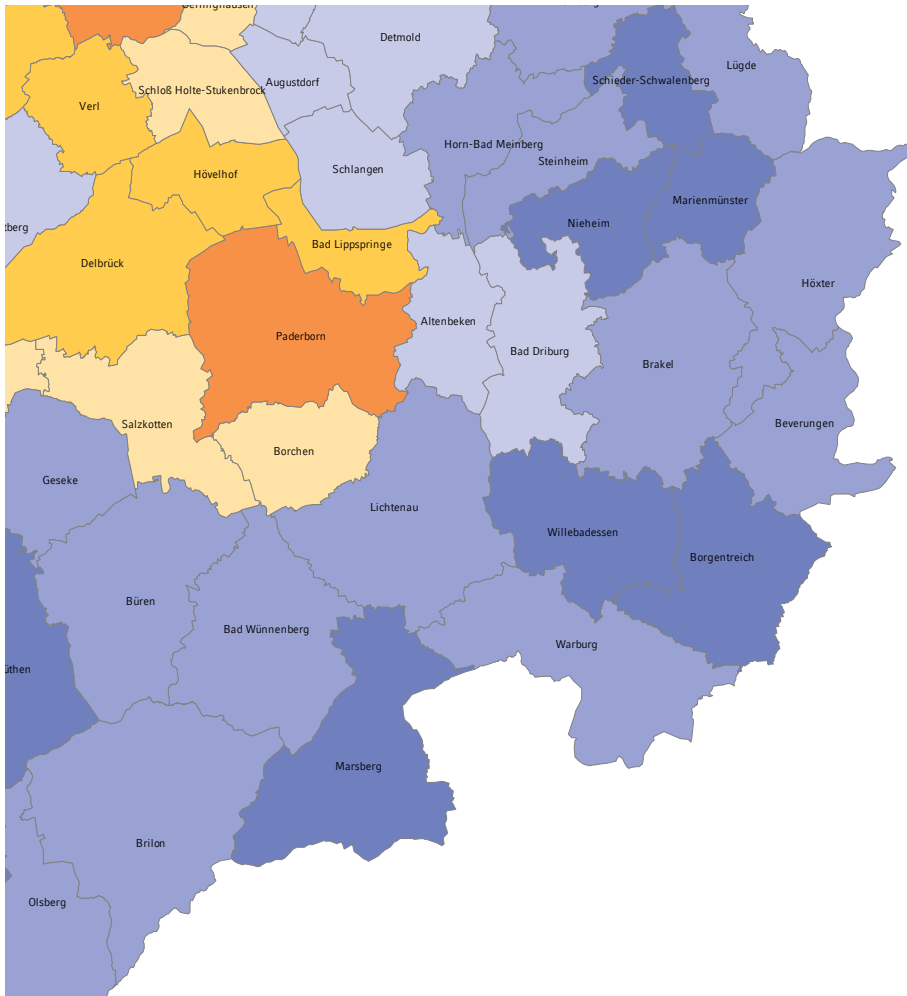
Detmold
Lügde
Schieder-Schwalenberg
Verl
Schloß Holte-Stukenbrock
Augustdorf
Horn-Bad Meinberg
Steinheim
Hövelhof
Schlangen
Marienmünster
Nieheim
tberg
Bad Lippspringe
Delbrück
Höxter
Paderborn
Altenbeken
Bad Driburg
Brakel
Salzkotten
Beverungen
Borchen
Geseke
Lichtenau
Willebadessen
Borgentreich
Büren
Bad Wünnenberg
Warburg
üthen
Marsberg
Brilon
Olsberg